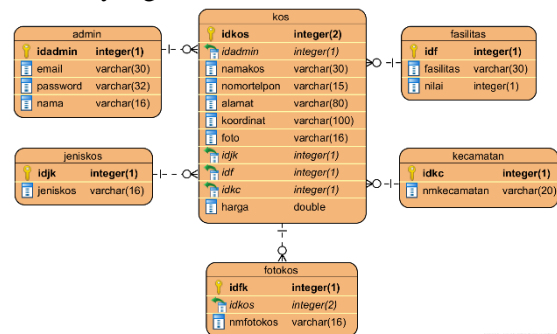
admin

| | |
|---|---|
| idadmin | integer(1) |
| email | varchar(30) |
| password | varchar(32) |
| nama | varchar(16) |

kos

| | |
|---|---|
| idkos | integer(2) |
| idadmin | integer(1) |
| namakos | varchar(30) |
| nomortelpon | varchar(15) |
| alamat | varchar(80) |
| koordinat | varchar(100) |
| foto | varchar(16) |
| idjk | integer(1) |
| idf | integer(1) |
| idkc | integer(1) |
| harga | double |

fasilitas

| | |
|---|---|
| idf | integer(1) |
| fasilitas | varchar(30) |
| nilai | integer(1) |

jeniskos

| | |
|---|---|
| idjk | integer(1) |
| jeniskos | varchar(16) |

kecamatan

| | |
|---|---|
| idkc | integer(1) |
| nmkecamatan | varchar(20) |

fotokos

| | |
|---|---|
| idfk | integer(1) |
| idkos | integer(2) |
| nmfotokos | varchar(16) |